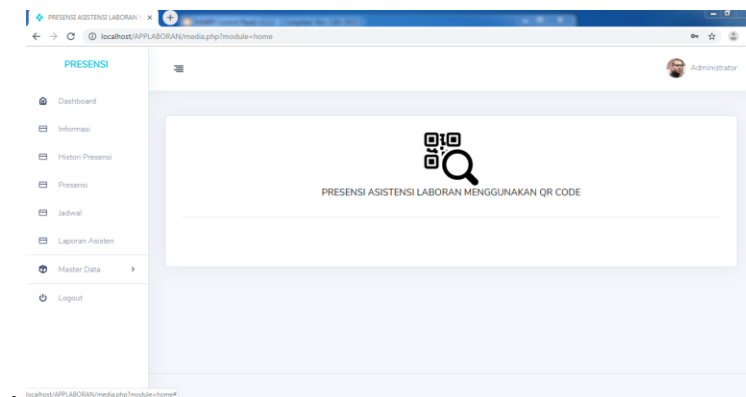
PRESENSI ASISTENSI LABORAN | ×

localhost/APPLABORAN/media.php?module=home

PRESENSI

Administrator

Dashboard

Informasi

Histori Presensi

Presensi

Jadwal

Laporan Asisten

Master Data

Logout

PRESENSI ASISTENSI LABORAN MENGGUNAKAN QR CODE

localhost/APPLABORAN/media.php?module=home#